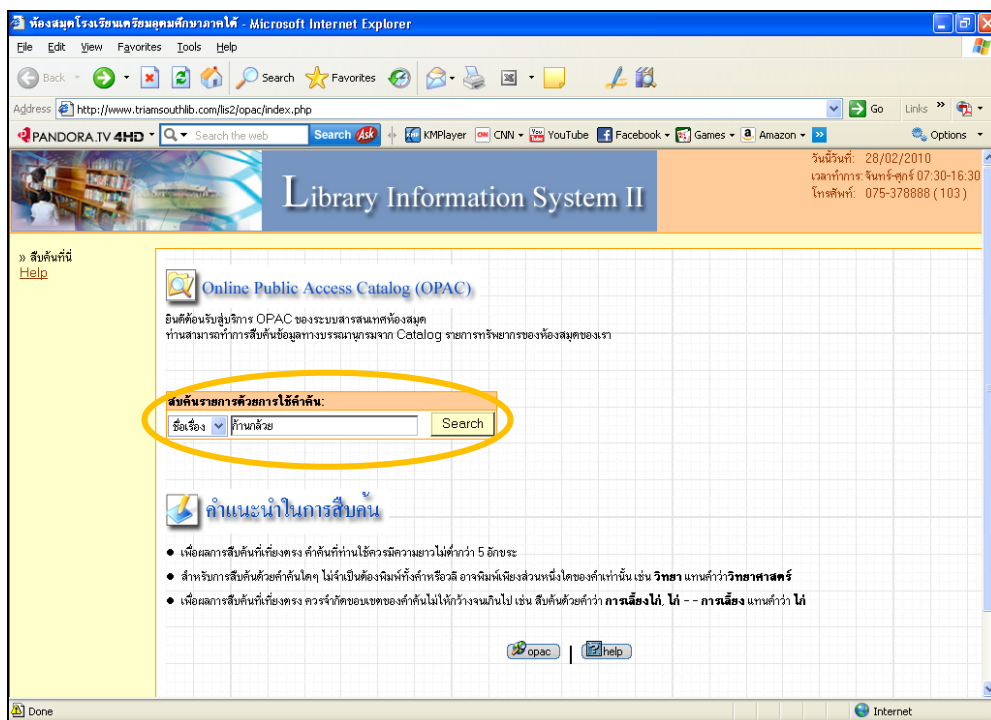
ห้องสมุดโรงเรียนเตรียมอุดมศึกษาภาคใต้ - Microsoft Internet Explorer

File Edit View Favorites Tools Help

Back Search Favorites

Address http://www.triamsouthlib.com/lis2/opac/index.php Go Links

PANDORA.TV 4HD Search the web Search Ask KMPlayer CNN YouTube Facebook Games Amazon Options

Library Information System II

วันนี้วันที่: 28/02/2010
เวลาทำการ: จันทร์-ศุกร์ 07:30-16:30
โทรศัพท์: 075-378888 (103)

» สืบค้นที่นี่
Help

Online Public Access Catalog (OPAC)

ยินดีต้อนรับสู่บริการ OPAC ของระบบสารสนเทศห้องสมุด
ท่านสามารถทำการสืบค้นข้อมูลทางบรรณานุกรมจาก Catalog รายการทรัพยากรของห้องสมุดของเรา

สืบค้นรายการด้วยการใช้คำค้น:
ชื่อเรื่อง ก้านกล้วย Search

คำแนะนำในการสืบค้น

● เพื่อผลการสืบค้นที่เที่ยงตรง คำค้นที่ท่านใช้ควรมีความยาวไม่ต่ำกว่า 5 อักขระ
● สำหรับการสืบค้นด้วยคำค้นใดๆ ไม่จำเป็นต้องพิมพ์ทั้งคำหรือวลี อาจพิมพ์เพียงส่วนหนึ่งใดของคำเท่านั้น เช่น **วิทยา** แทนคำว่า**วิทยาศาสตร์**
● เพื่อผลการสืบค้นที่เที่ยงตรง ควรจำกัดขอบเขตของคำค้นไม่ให้กว้างจนเกินไป เช่น สืบค้นด้วยคำว่า **การเลี้ยงไก่**, **ไก่ - - การเลี้ยง** แทนคำว่า **ไก่**

opac | help

Done Internet